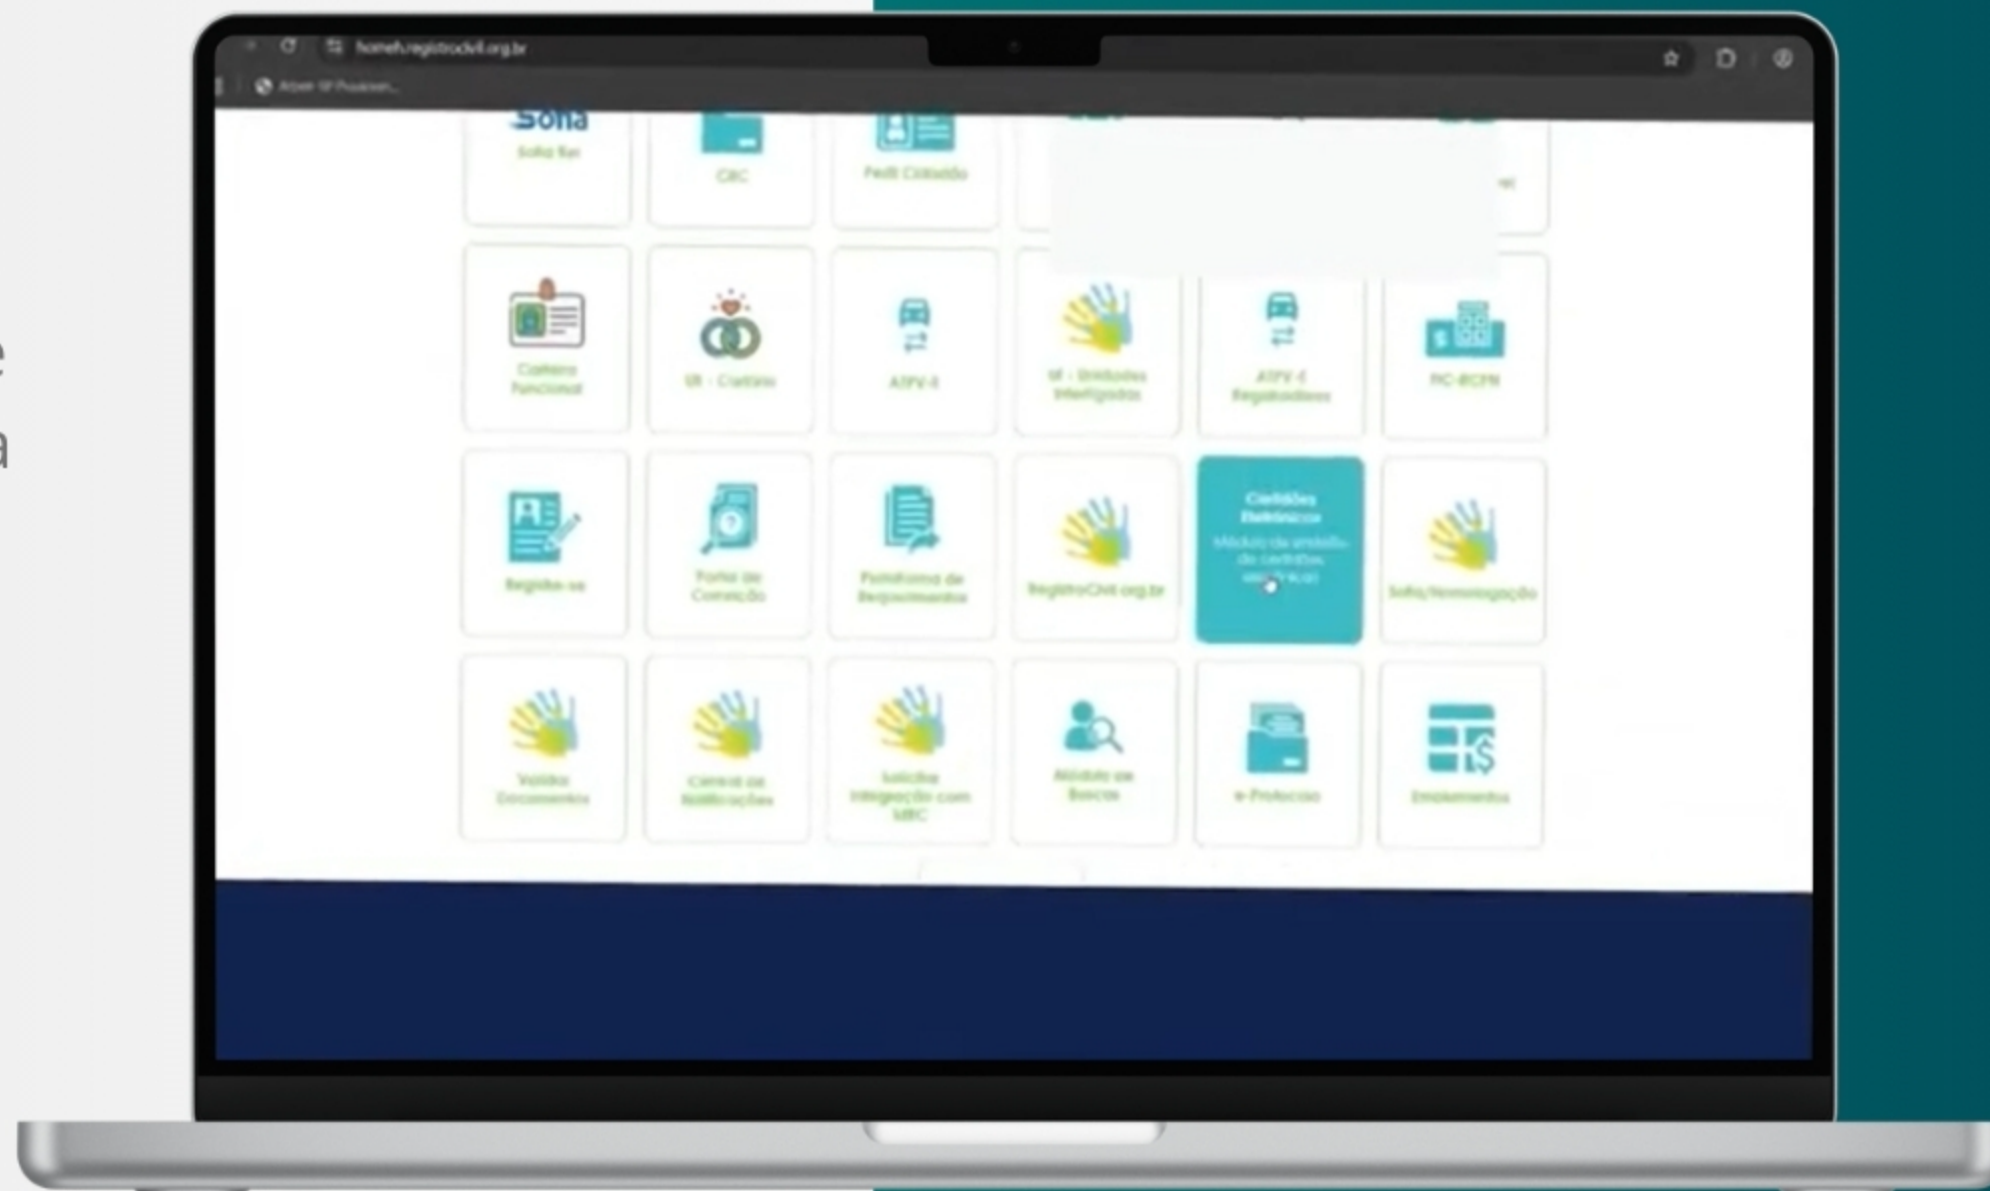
home.registrocivil.org.br

Sofia
Sofia Rer
CRC
Pedi Cidadão
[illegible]

Carteira Funcional
SR - Cartório
ATPV-E
SR - Unidades Interligadas
ATPV-E Registradores
PIC-RCPN

Registre-se
Portal de Correção
Plataforma de Requerimentos
RegistroCivil.org.br
Certidões Eletrônicas
Módulo de emissão de certidões eletrônicas
Sofia/Homologação

Valida Documentos
Central de Notificações
Justiça Integração com MRC
Módulo de Buscas
e-Protocolo
Emolumentos